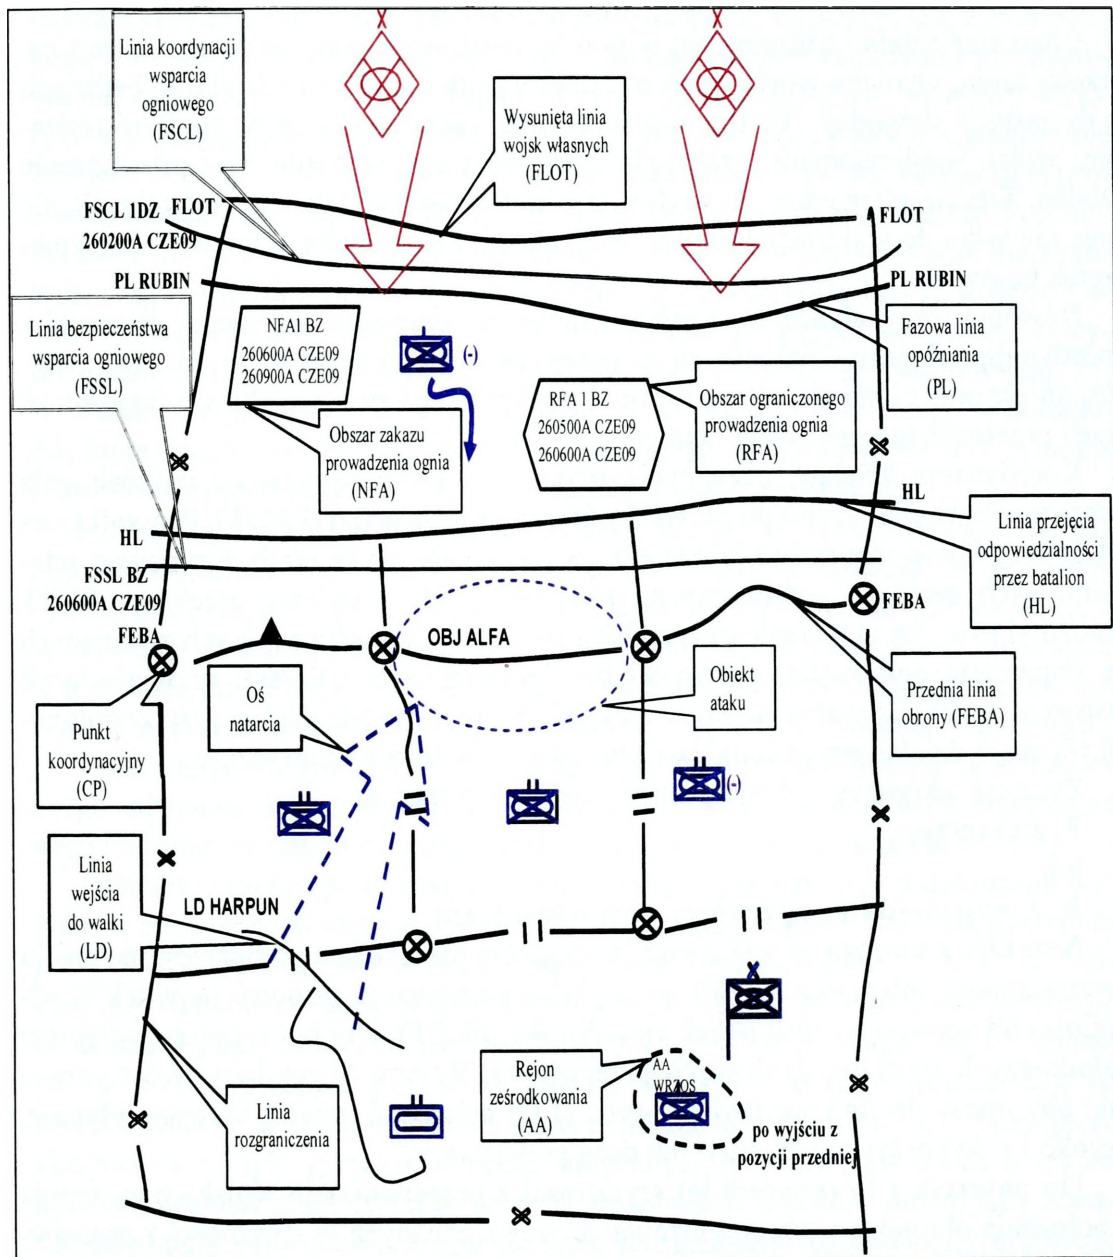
Linia koordynacji wsparcia ogniowego (FSCL)

Wysunięta linia wojsk własnych (FLOT)

FSCL 1DZ
260200A CZE09

FLOT

FLOT

PL RUBIN

PL RUBIN

Linia bezpieczeństwa wsparcia ogniowego (FSSL)

NFA1 BZ
260600A CZE09
260900A CZE09

(-)

Obszar zakazu prowadzenia ognia (NFA)

RFA 1 BZ
260500A CZE09
260600A CZE09

Obszar ograniczonego prowadzenia ognia (RFA)

Fazowa linia opóźniania (PL)

HL

HL

Linia przejęcia odpowiedzialności przez batalion (HL)

FSSL BZ
260600A CZE09

FEBA

FEBA

OBJ ALFA

Oś natarcia

Obiekt ataku

Przednia linia obrony (FEBA)

Punkt koordynacyjny (CP)

(-)

Linia wejścia do walki (LD)

LD HARPUN

Rejon ześrodkowania (AA)

AA
WRZOS

po wyjściu z pozycji przedniej

Linia rozgraniczenia